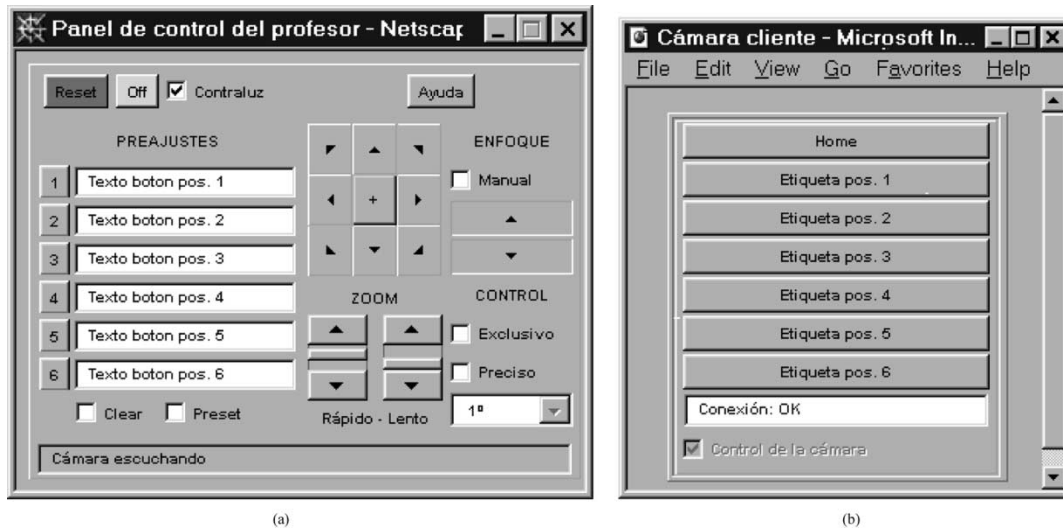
Panel de control del profesor - Netscap

Reset Off Contraluz Ayuda

PREAJUSTES

1 Texto boton pos. 1
2 Texto boton pos. 2
3 Texto boton pos. 3
4 Texto boton pos. 4
5 Texto boton pos. 5
6 Texto boton pos. 6

Clear Preset

+

ENFOQUE

Manual

ZOOM

Rápido - Lento

CONTROL

Exclusivo

Preciso

1º

Cámara escuchando

(a)

Cámara cliente - Microsoft In...

File Edit View Go Favorites Help

Home
Etiqueta pos. 1
Etiqueta pos. 2
Etiqueta pos. 3
Etiqueta pos. 4
Etiqueta pos. 5
Etiqueta pos. 6

Conexión: OK

Control de la cámara

(b)